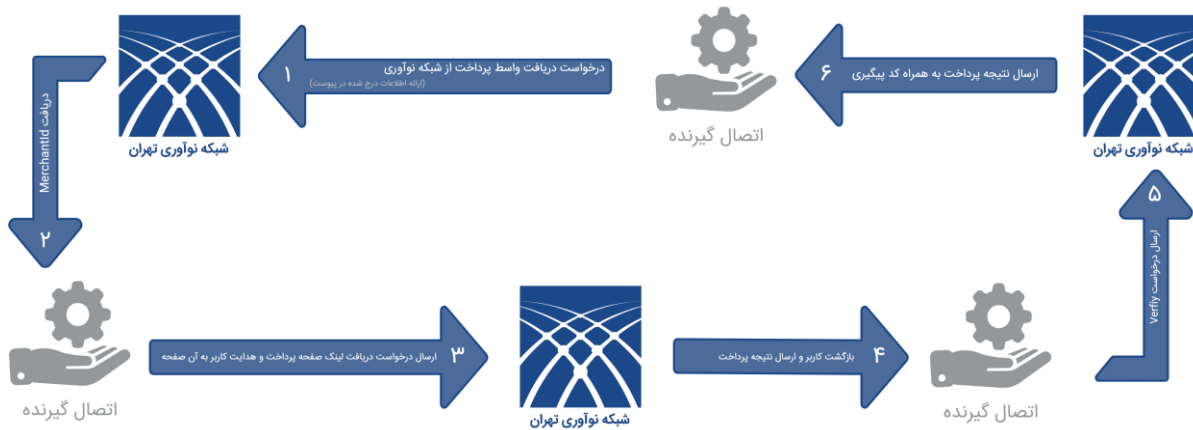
شبکه نوآوری تهران

۱
درخواست دریافت واسط پرداخت از شبکه نوآوری
(ارائه اطلاعات درج شده در پیوست)

اتصال گیرنده

۶
ارسال نتیجه پرداخت به همراه کد پیگیری

شبکه نوآوری تهران

دریافت MerchantId

۲

اتصال گیرنده

۳
ارسال درخواست دریافت لینک صفحه پرداخت و هدایت کاربر به آن صفحه

شبکه نوآوری تهران

۴
بازگشت کاربر و ارسال نتیجه پرداخت

اتصال گیرنده

۵
ارسال درخواست Verify